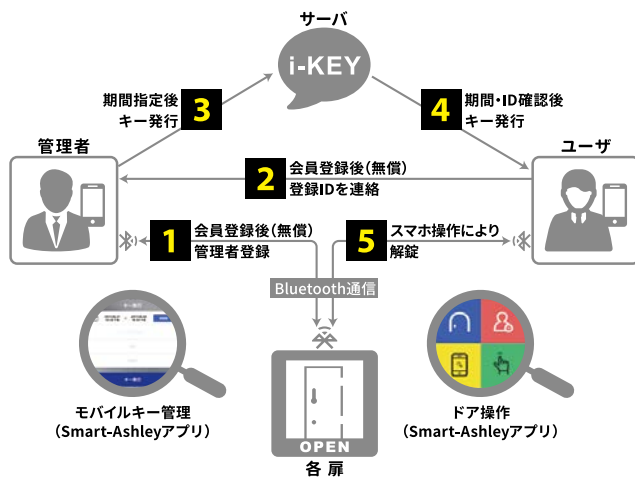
サーバ
i-KEY

3
期間指定後
キー発行

4
期間・ID確認後
キー発行

管理者

ユーザ

2
会員登録後(無償)
登録IDを連絡

1
会員登録後(無償)
管理者登録

5
スマホ操作により
解錠

Bluetooth通信

モバイルキー管理
(Smart-Ashleyアプリ)

OPEN
各 扉

ドア操作
(Smart-Ashleyアプリ)